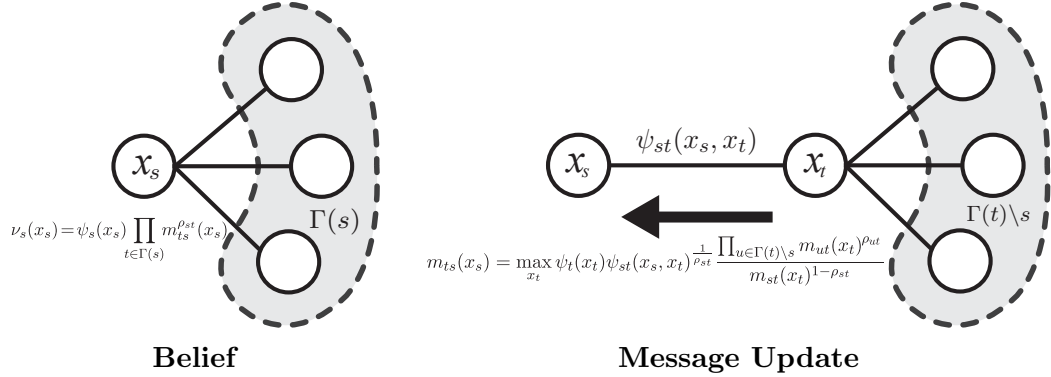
$x_s$

$\nu_s(x_s) = \psi_s(x_s) \prod_{t \in \Gamma(s)} m_{ts}^{\rho_{st}}(x_s)$

$\Gamma(s)$

Belief

$x_s$

$\psi_{st}(x_s, x_t)$

$x_t$

$\Gamma(t) \backslash s$

$m_{ts}(x_s) = \max_{x_t} \psi_t(x_t) \psi_{st}(x_s, x_t)^{\frac{1}{\rho_{st}}} \frac{\prod_{u \in \Gamma(t) \backslash s} m_{ut}(x_t)^{\rho_{ut}}}{m_{st}(x_t)^{1-\rho_{st}}}$

Message Update